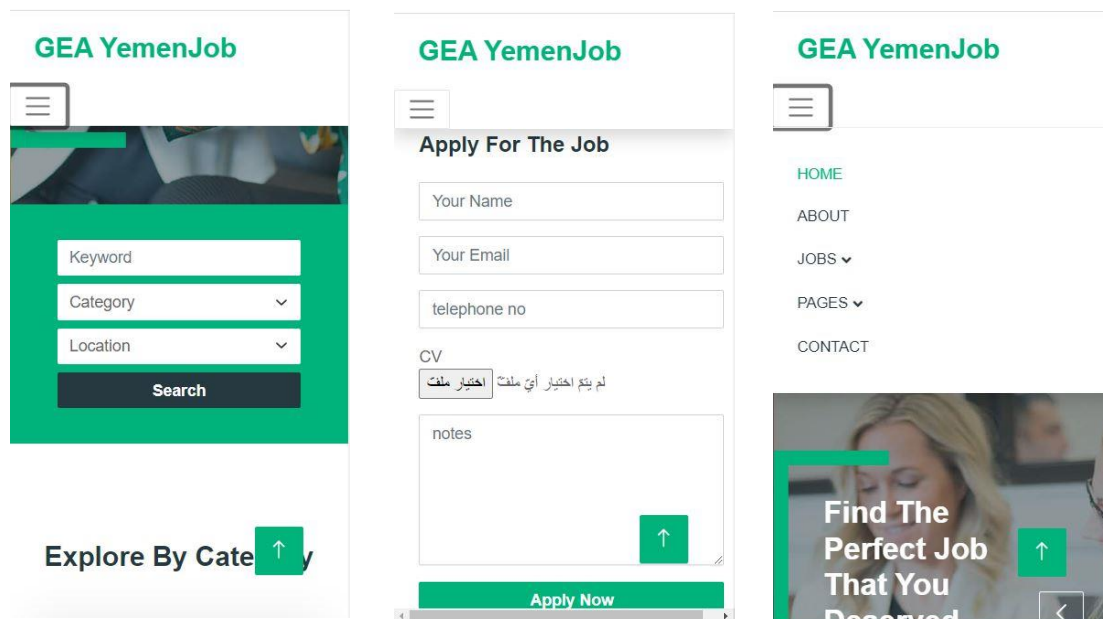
GEA YemenJob

Keyword

Category

Location

Search

Explore By Cate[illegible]y

GEA YemenJob

Apply For The Job

Your Name

Your Email

telephone no

CV

اختيار ملف لم يتم اختيار أيّ ملف

notes

Apply Now

GEA YemenJob

HOME

ABOUT

JOBS

PAGES

CONTACT

Find The Perfect Job That You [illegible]